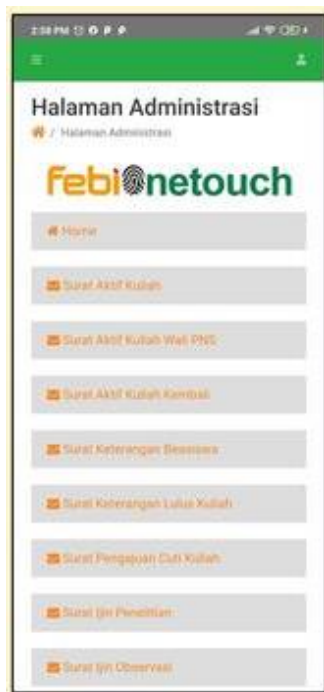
2:58 PM

Halaman Administrasi

/ Halaman Administrasi

febionetouch

Home

Surat Aktif Kuliah

Surat Aktif Kuliah Wali PNS

Surat Aktif Kuliah Kembali

Surat Keterangan Beasiswa

Surat Keterangan Lulus Kuliah

Surat Pengajuan Cuti Kuliah

Surat Ijin Penelitian

Surat Ijin Observasi